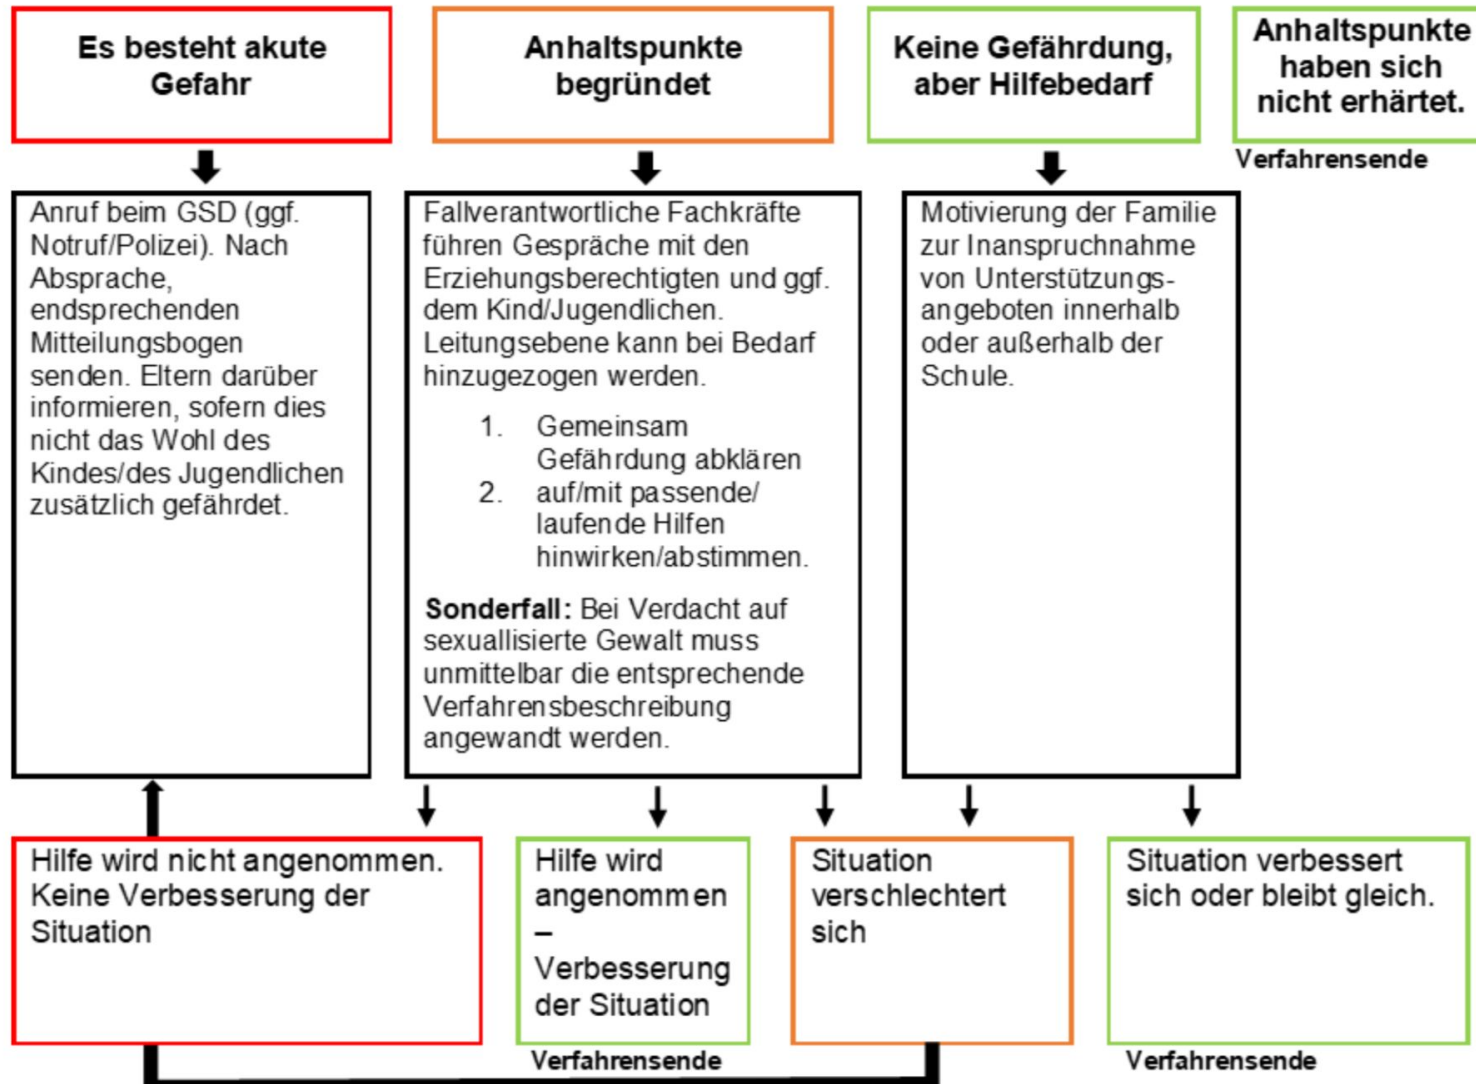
Es besteht akute Gefahr

Anhaltspunkte begründet

Keine Gefährdung, aber Hilfebedarf

Anhaltspunkte haben sich nicht erhärtet.

Verfahrensende

Anruf beim GSD (ggf. Notruf/Polizei). Nach Absprache, endsprechenden Mitteilungsbogen senden. Eltern darüber informieren, sofern dies nicht das Wohl des Kindes/des Jugendlichen zusätzlich gefährdet.

Fallverantwortliche Fachkräfte führen Gespräche mit den Erziehungsberechtigten und ggf. dem Kind/Jugendlichen. Leitungsebene kann bei Bedarf hinzugezogen werden.

1. Gemeinsam Gefährdung abklären
2. auf/mit passende/ laufende Hilfen hinwirken/abstimmen.

**Sonderfall:** Bei Verdacht auf sexuallisierte Gewalt muss unmittelbar die entsprechende Verfahrensbeschreibung angewandt werden.

Motivierung der Familie zur Inanspruchnahme von Unterstützungsangeboten innerhalb oder außerhalb der Schule.

Hilfe wird nicht angenommen. Keine Verbesserung der Situation

Hilfe wird angenommen – Verbesserung der Situation

Verfahrensende

Situation verschlechtert sich

Situation verbessert sich oder bleibt gleich.

Verfahrensende